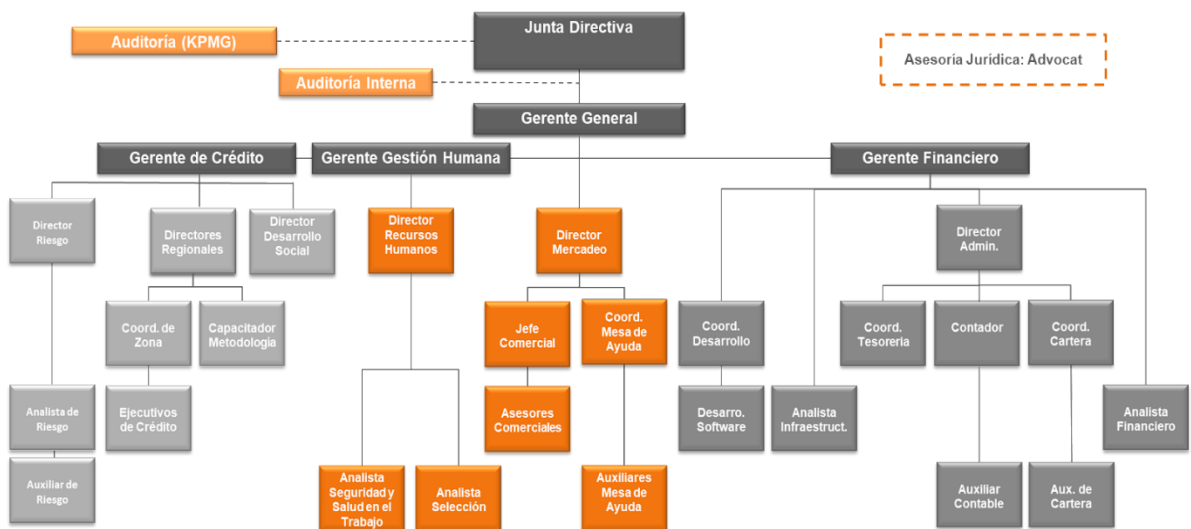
Junta Directiva

Auditoría (KPMG)

Auditoría Interna

Asesoría Jurídica: Advocat

Gerente General

Gerente de Crédito

Gerente Gestión Humana

Gerente Financiero

Director Riesgo

Directores Regionales

Director Desarrollo Social

Director Recursos Humanos

Director Mercadeo

Director Admin.

Coord. de Zona

Capacitador Metodología

Jefe Comercial

Coord. Mesa de Ayuda

Coord. Desarrollo

Coord. Tesorería

Contador

Coord. Cartera

Analista de Riesgo

Ejecutivos de Crédito

Asesores Comerciales

Desarro. Software

Analista Infraestruct.

Analista Financiero

Auxiliar de Riesgo

Analista Seguridad y Salud en el Trabajo

Analista Selección

Auxiliares Mesa de Ayuda

Auxiliar Contable

Aux. de Cartera